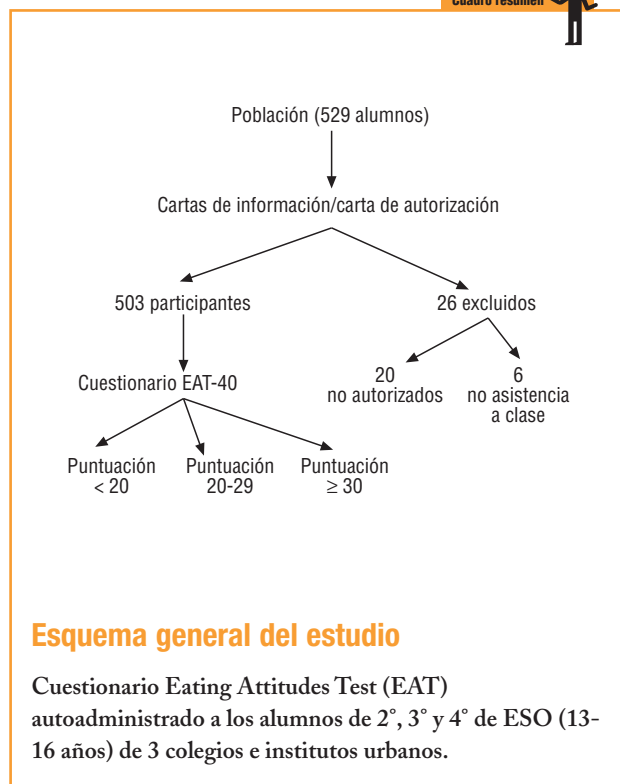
Cuadro resumen

Población (529 alumnos)

Cartas de información/carta de autorización

503 participantes

26 excluidos

Cuestionario EAT-40

20 no autorizados

6 no asistencia a clase

Puntuación < 20

Puntuación 20-29

Puntuación ≥ 30

Esquema general del estudio

Cuestionario Eating Attitudes Test (EAT) autoadministrado a los alumnos de 2°, 3° y 4° de ESO (13-16 años) de 3 colegios e institutos urbanos.